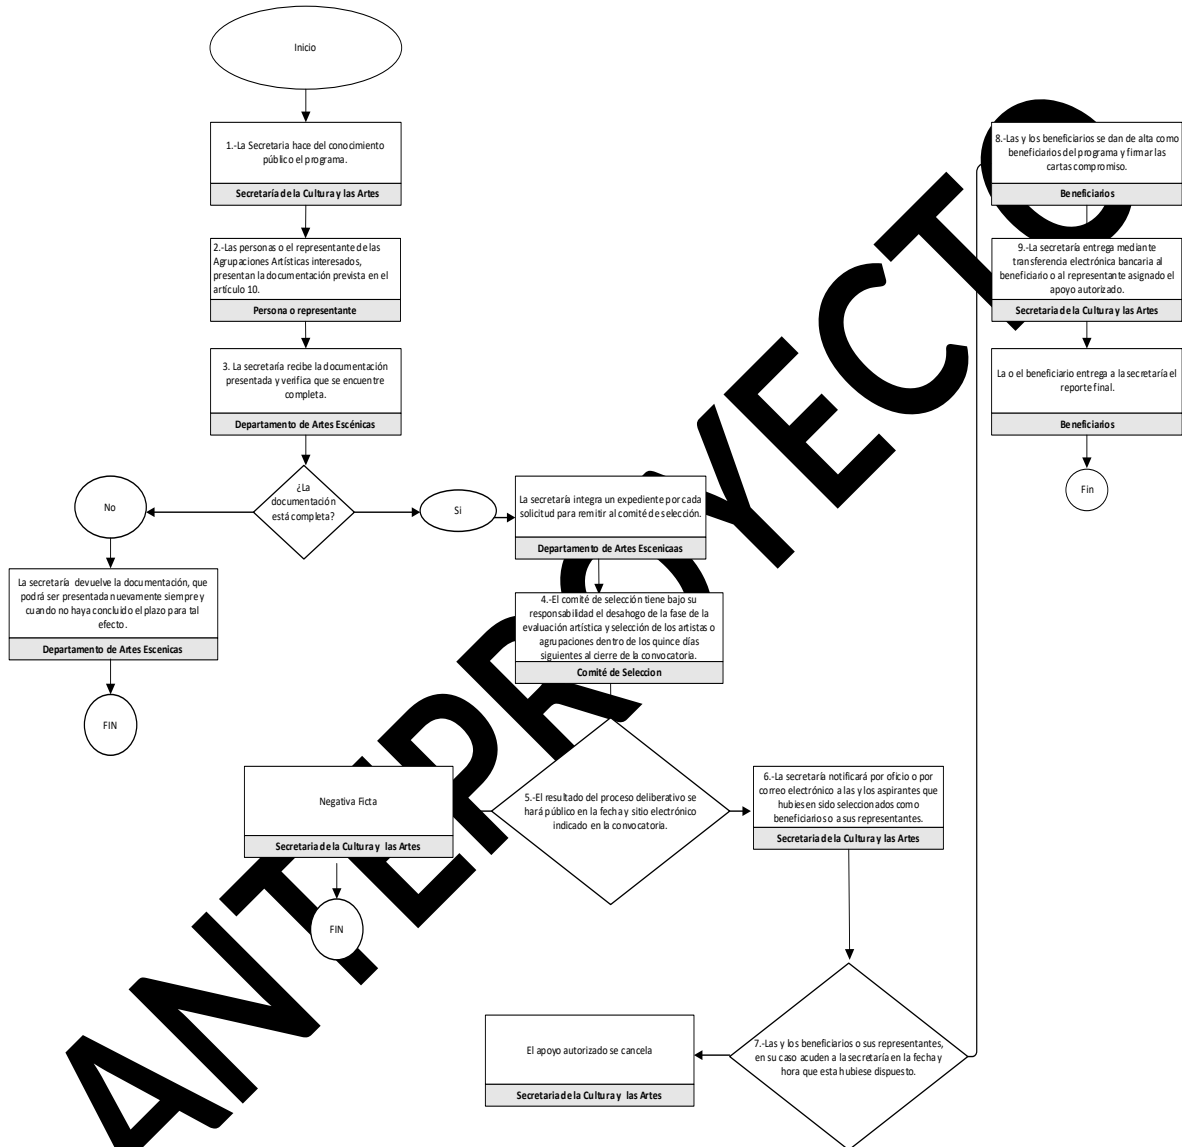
Inicio

1.-La Secretaria hace del conocimiento público el programa.

Secretaría de la Cultura y las Artes

2.-Las personas o el representante de las Agrupaciones Artísticas interesados, presentan la documentación prevista en el artículo 10.

Persona o representante

3. La secretaría recibe la documentación presentada y verifica que se encuentre completa.

Departamento de Artes Escénicas

¿La documentación está completa?

No

Si

La secretaría devuelve la documentación, que podrá ser presentada nuevamente siempre y cuando no haya concluido el plazo para tal efecto.

Departamento de Artes Escenicas

FIN

La secretaría integra un expediente por cada solicitud para remitir al comité de selección.

Departamento de Artes Escenicaas

4.-El comité de selección tiene bajo su responsabilidad el desahogo de la fase de la evaluación artística y selección de los artistas o agrupaciones dentro de los quince días siguientes al cierre de la convocatoria.

Comité de Seleccion

Negativa Ficta

Secretaria de la Cultura y las Artes

FIN

5.-El resultado del proceso deliberativo se hará público en la fecha y sitio electrónico indicado en la convocatoria.

6.-La secretaría notificará por oficio o por correo electrónico a las y los aspirantes que hubiesen sido seleccionados como beneficiarios o a sus representantes.

Secretaria de la Cultura y las Artes

7.-Las y los beneficiarios o sus representantes, en su caso acuden a la secretaría en la fecha y hora que esta hubiese dispuesto.

El apoyo autorizado se cancela

Secretaria de la Cultura y las Artes

8.-Las y los beneficiarios se dan de alta como beneficiarios del programa y firmar las cartas compromiso.

Beneficiarios

9.-La secretaría entrega mediante transferencia electrónica bancaria al beneficiario o al representante asignado el apoyo autorizado.

Secretaria de la Cultura y las Artes

La o el beneficiario entrega a la secretaría el reporte final.

Beneficiarios

Fin

ANTEPROYECTO